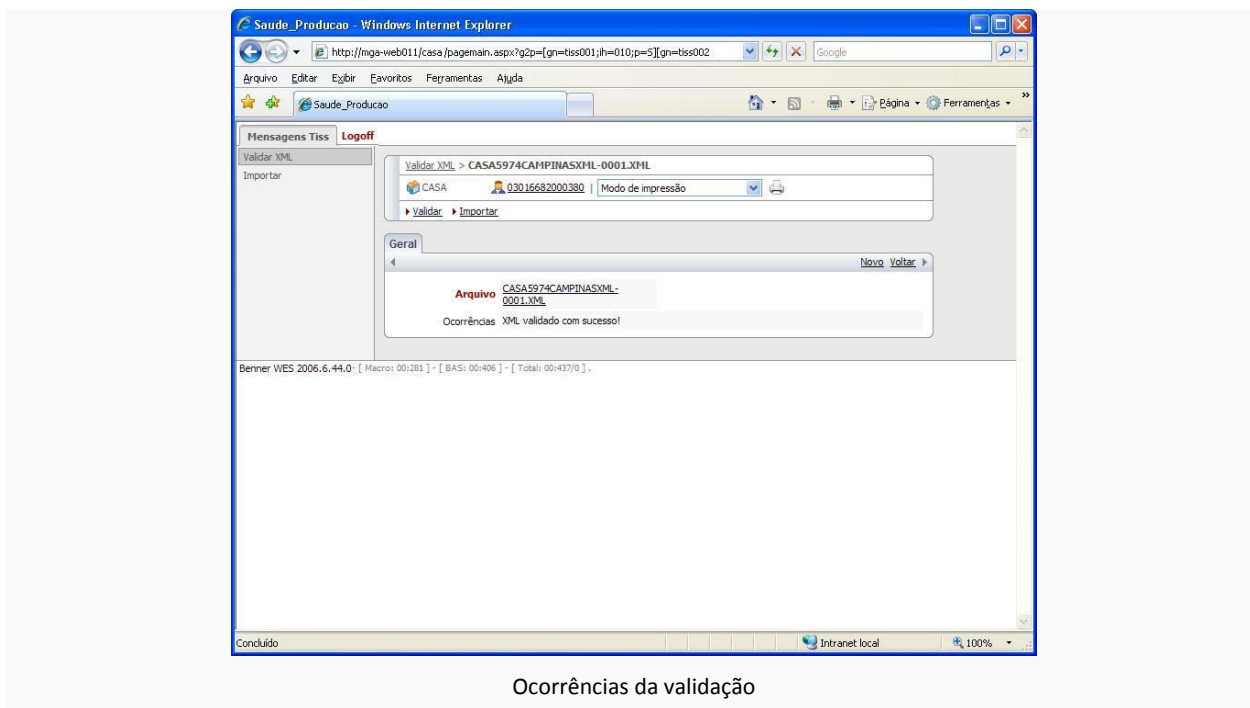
Saude_Producao - Windows Internet Explorer

http://mga-web011/casa/pagemain.aspx?g2p=[gn=tiss001;ih=010;p=5][gn=tiss002

Google

Arquivo Editar Exibir Favoritos Ferramentas Ajuda

Saude_Producao

Página Ferramentas

Mensagens Tiss Logoff

Validar XML

Importar

Validar XML > CASA5974CAMPINASXML-0001.XML

CASA 03016682000380 | Modo de impressão

Validar Importar

Geral

Novo Voltar

Arquivo CASA5974CAMPINASXML-0001.XML

Ocorrências XML validado com sucesso!

Benner WES 2006.6.44.0 - [ Macro: 00:281 ] - [ BAS: 00:406 ] - [ Total: 00:437/0 ] .

Concluído

Intranet local

100%

Ocorrências da validação